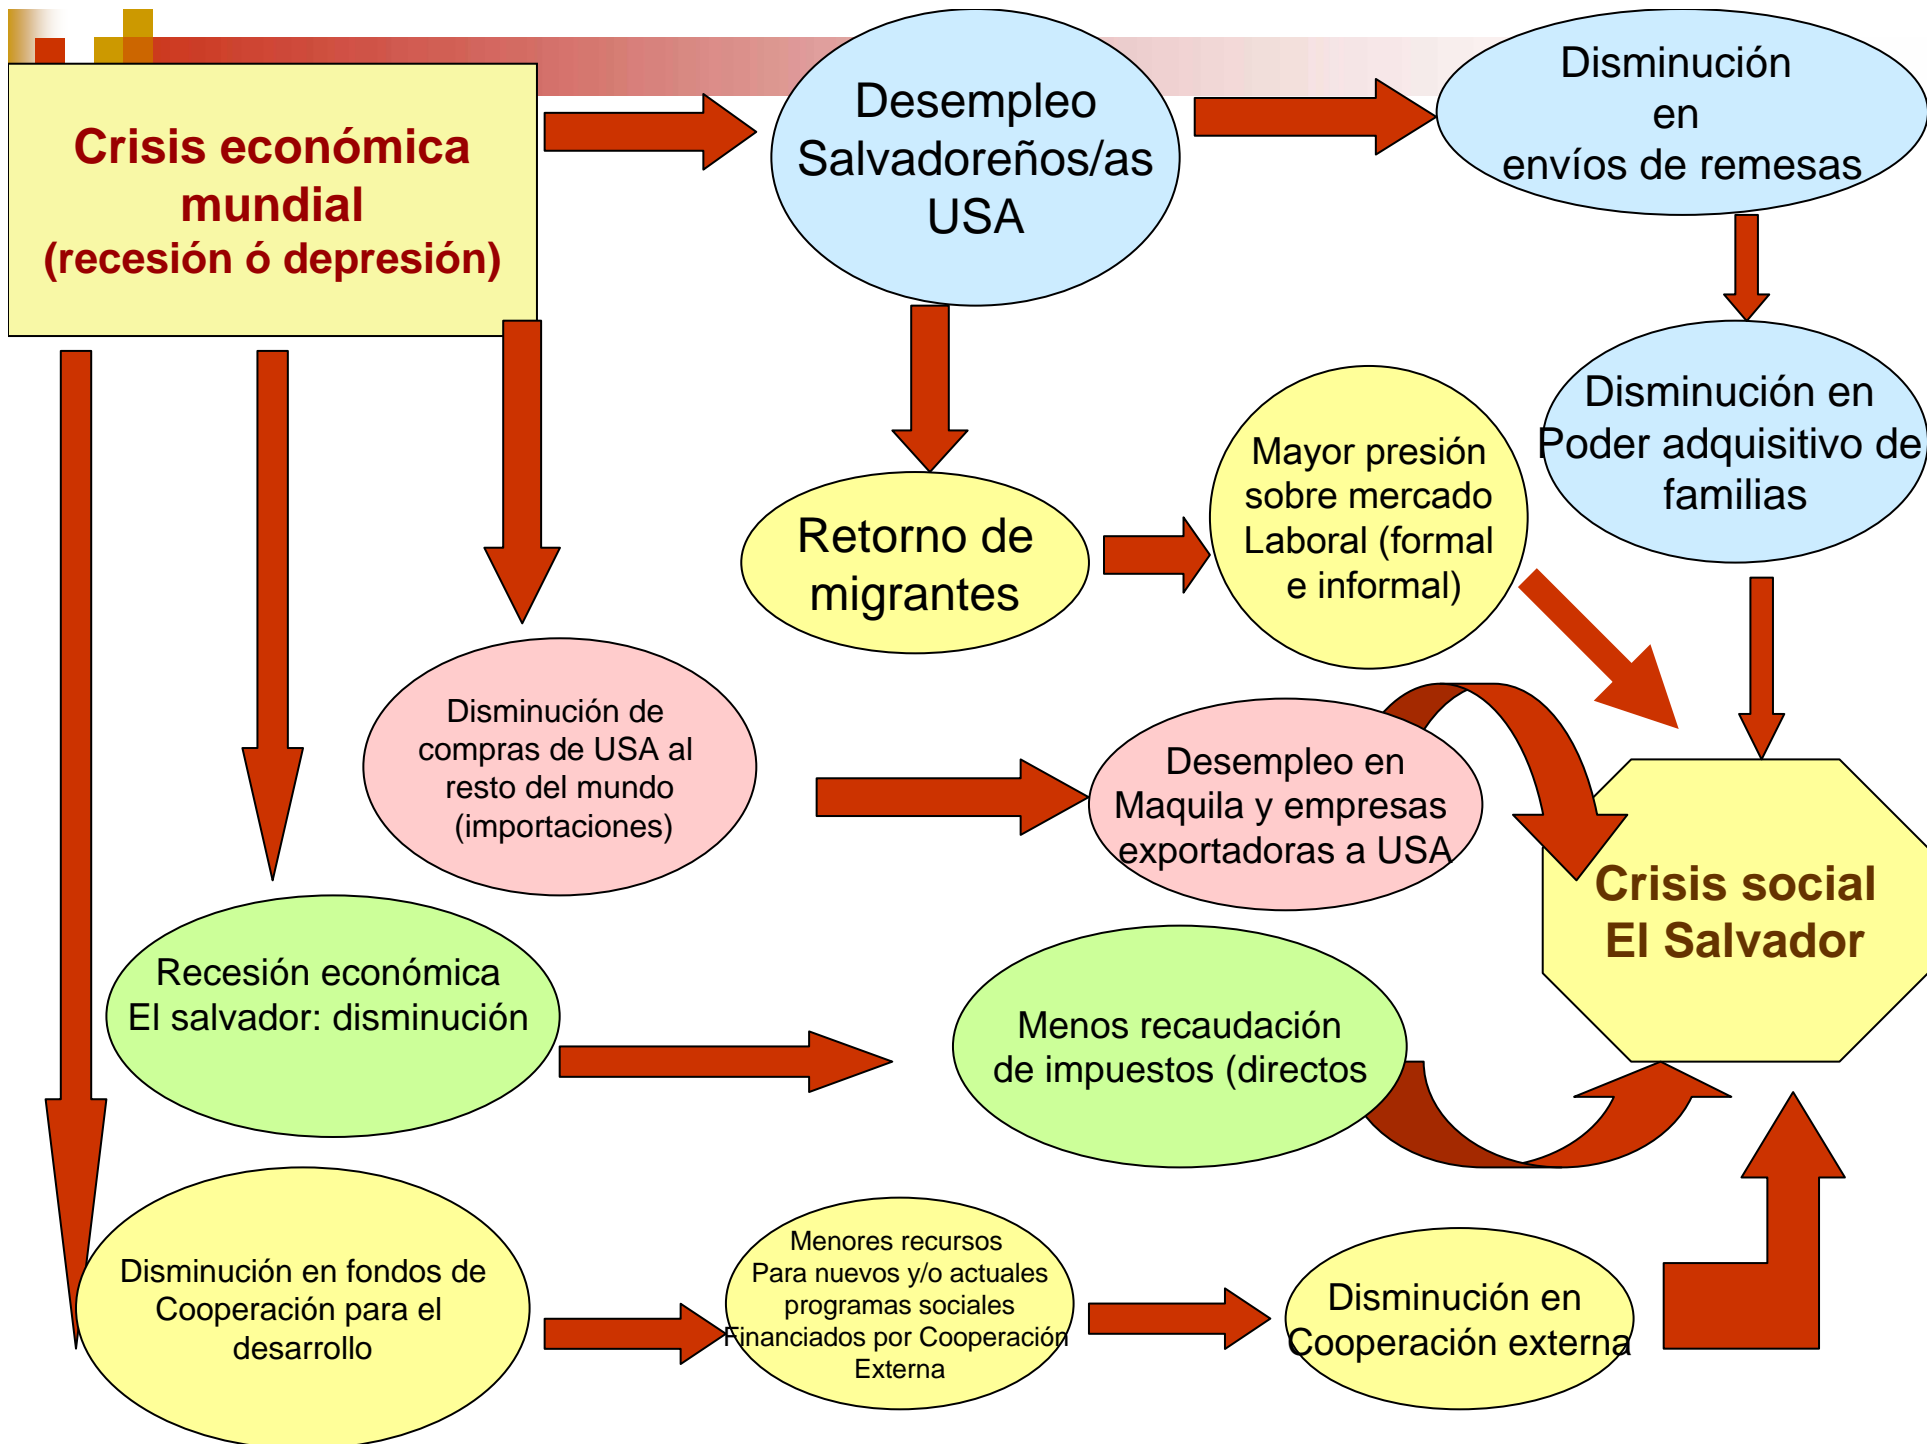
Crisis económica mundial (recesión ó depresión)

Desempleo Salvadoreños/as USA

Disminución en envíos de remesas

Disminución en Poder adquisitivo de familias

Retorno de migrantes

Mayor presión sobre mercado Laboral (formal e informal)

Disminución de compras de USA al resto del mundo (importaciones)

Desempleo en Maquila y empresas exportadoras a USA

Crisis social El Salvador

Recesión económica El salvador: disminución

Menos recaudación de impuestos (directos

Disminución en fondos de Cooperación para el desarrollo

Menores recursos Para nuevos y/o actuales programas sociales Financiados por Cooperación Externa

Disminución en Cooperación externa